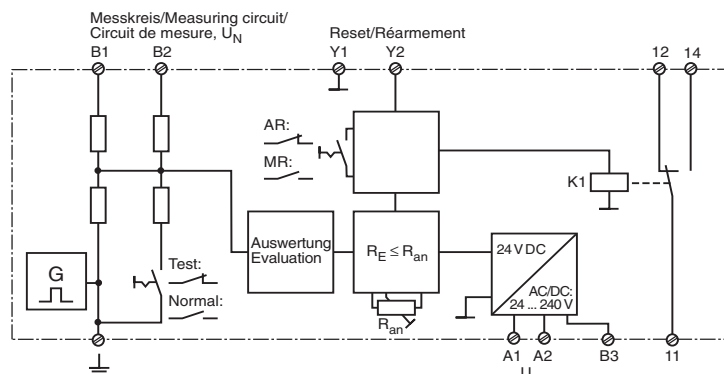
Messkreis/Measuring circuit/
Circuit de mesure, $U_N$

Reset/Réarmement

B1 B2 Y1 Y2 12 14

AR:

MR:

K1

G

Test:

Normal:

Auswertung
Evaluation

$R_E \leq R_{an}$

$R_{an}$

24 V DC

AC/DC:
24 ... 240 V

A1 A2 B3 11

U